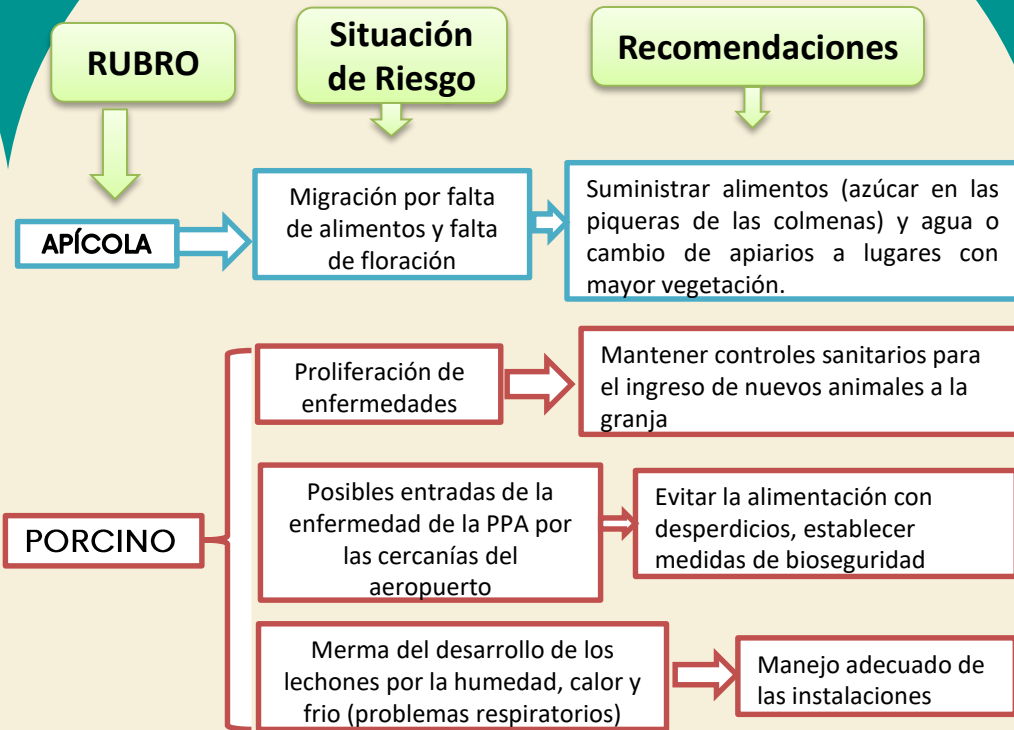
RUBRO

Situación de Riesgo

Recomendaciones

APÍCOLA

Migración por falta de alimentos y falta de floración

Suministrar alimentos (azúcar en las piqueras de las colmenas) y agua o cambio de apiarios a lugares con mayor vegetación.

PORCINO

Proliferación de enfermedades

Mantener controles sanitarios para el ingreso de nuevos animales a la granja

Posibles entradas de la enfermedad de la PPA por las cercanías del aeropuerto

Evitar la alimentación con desperdicios, establecer medidas de bioseguridad

Merma del desarrollo de los lechones por la humedad, calor y frio (problemas respiratorios)

Manejo adecuado de las instalaciones